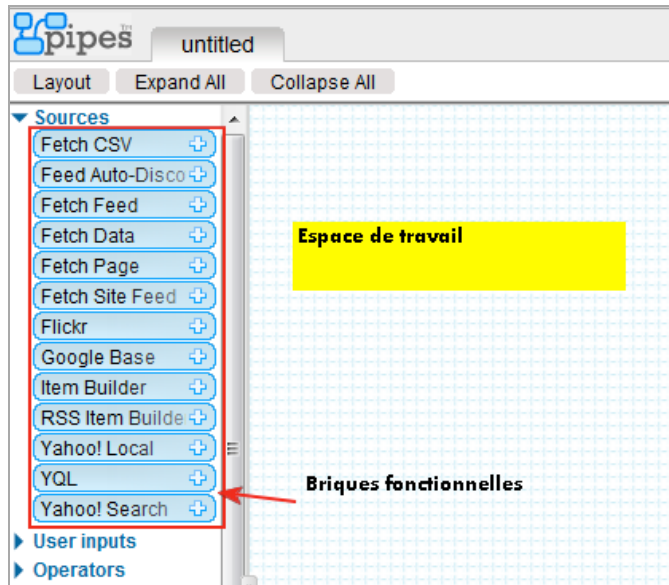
pipes TM

untitled

Layout
Expand All
Collapse All

Sources
Fetch CSV
Feed Auto-Disco
Fetch Feed
Fetch Data
Fetch Page
Fetch Site Feed
Flickr
Google Base
Item Builder
RSS Item Builde
Yahoo! Local
YQL
Yahoo! Search
User inputs
Operators

Espace de travail

Briques fonctionnelles